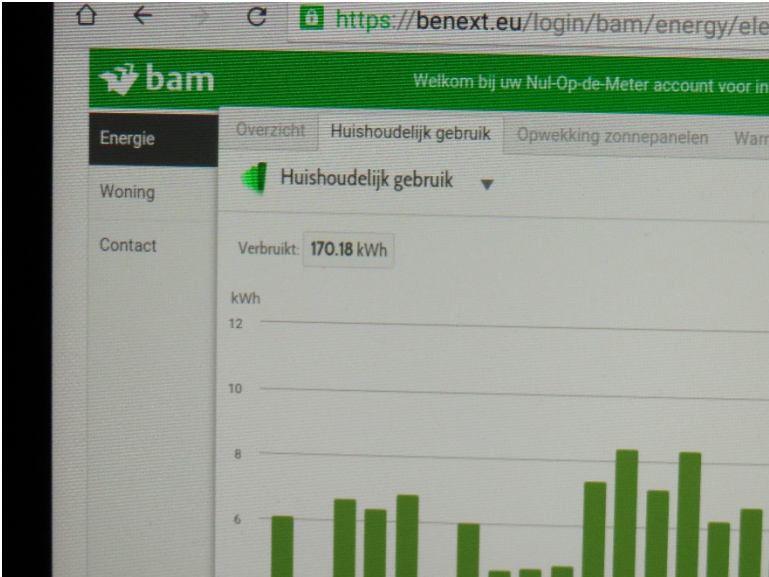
https://benext.eu/login/bam/energy/ele

bam

Welkom bij uw Nul-Op-de-Meter account voor in

Energie

Woning

Contact

Overzicht | Huishoudelijk gebruik | Opwekking zonnepanelen | Warm

Huishoudelijk gebruik ▼

Verbruikt: 170.18 kWh

kWh
12
10
8
6